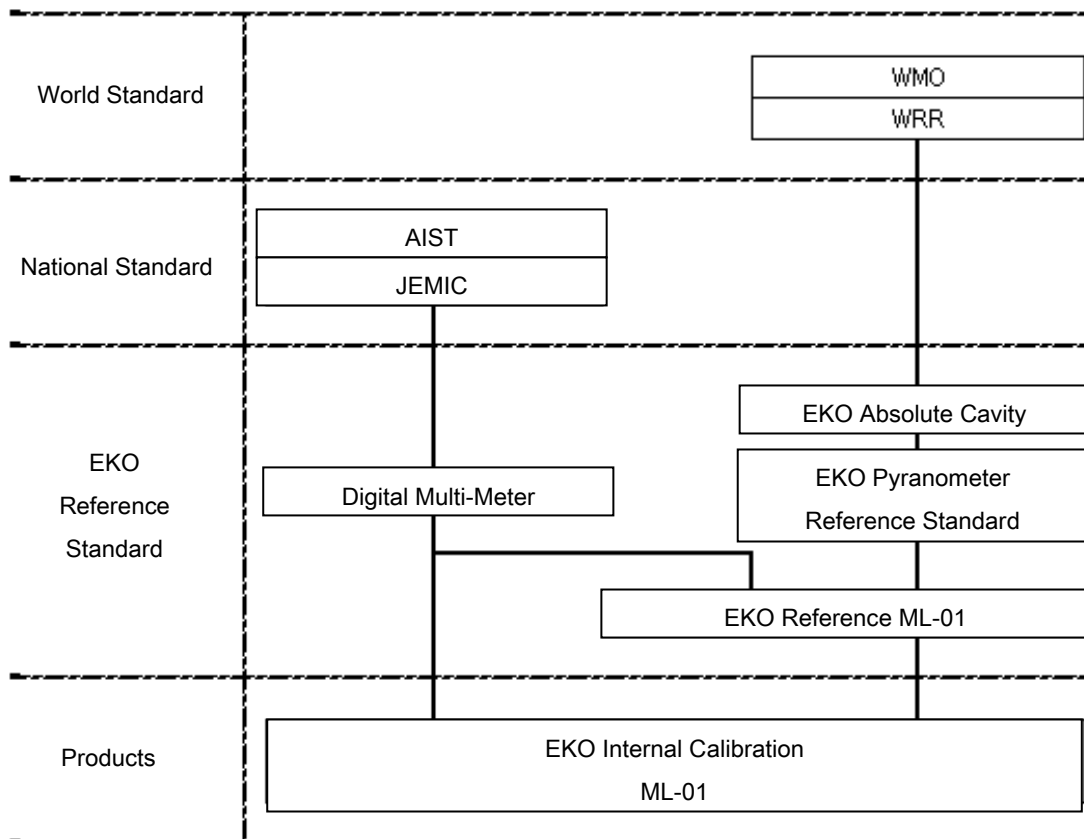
World Standard

WMO
WRR

National Standard

AIST
JEMIC

EKO Reference Standard

EKO Absolute Cavity

Digital Multi-Meter

EKO Pyranometer Reference Standard

EKO Reference ML-01

Products

EKO Internal Calibration ML-01